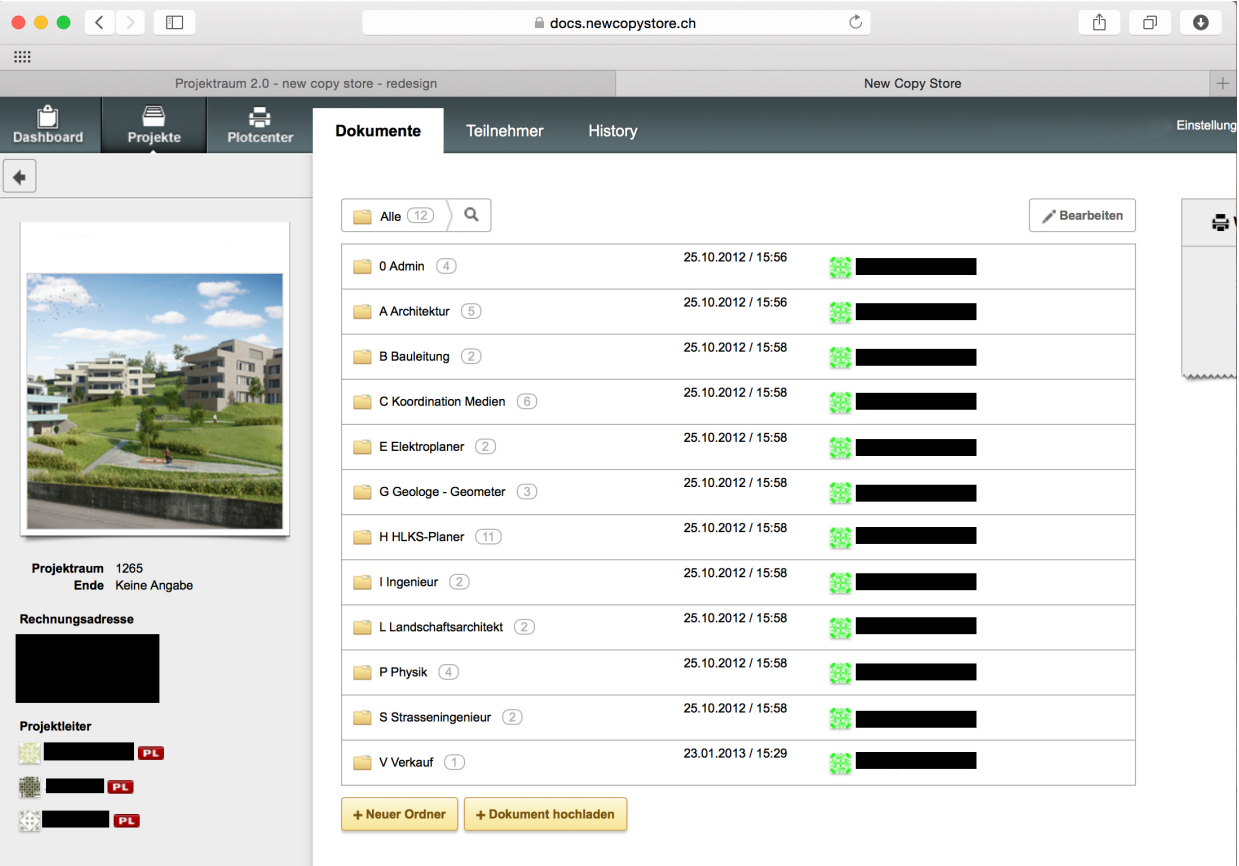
docs.newcopystore.ch

Projektraum 2.0 - new copy store - redesign
New Copy Store

Dashboard
Projekte
Plotcenter
Dokumente
Teilnehmer
History
Einstellung

Alle 12
Bearbeiten

| | | |
|---|---|---|
| 0 Admin 4 | 25.10.2012 / 15:56 | |
| A Architektur 5 | 25.10.2012 / 15:56 | |
| B Bauleitung 2 | 25.10.2012 / 15:58 | |
| C Koordination Medien 6 | 25.10.2012 / 15:58 | |
| E Elektroplaner 2 | 25.10.2012 / 15:58 | |
| G Geologe - Geometer 3 | 25.10.2012 / 15:58 | |
| H HLKS-Planer 11 | 25.10.2012 / 15:58 | |
| I Ingenieur 2 | 25.10.2012 / 15:58 | |
| L Landschaftsarchitekt 2 | 25.10.2012 / 15:58 | |
| P Physik 4 | 25.10.2012 / 15:58 | |
| S Strasseningenieur 2 | 25.10.2012 / 15:58 | |
| V Verkauf 1 | 23.01.2013 / 15:29 | |

+ Neuer Ordner
+ Dokument hochladen

Projektraum 1265
Ende Keine Angabe

Rechnungsadresse

Projektleiter
PL
PL
PL